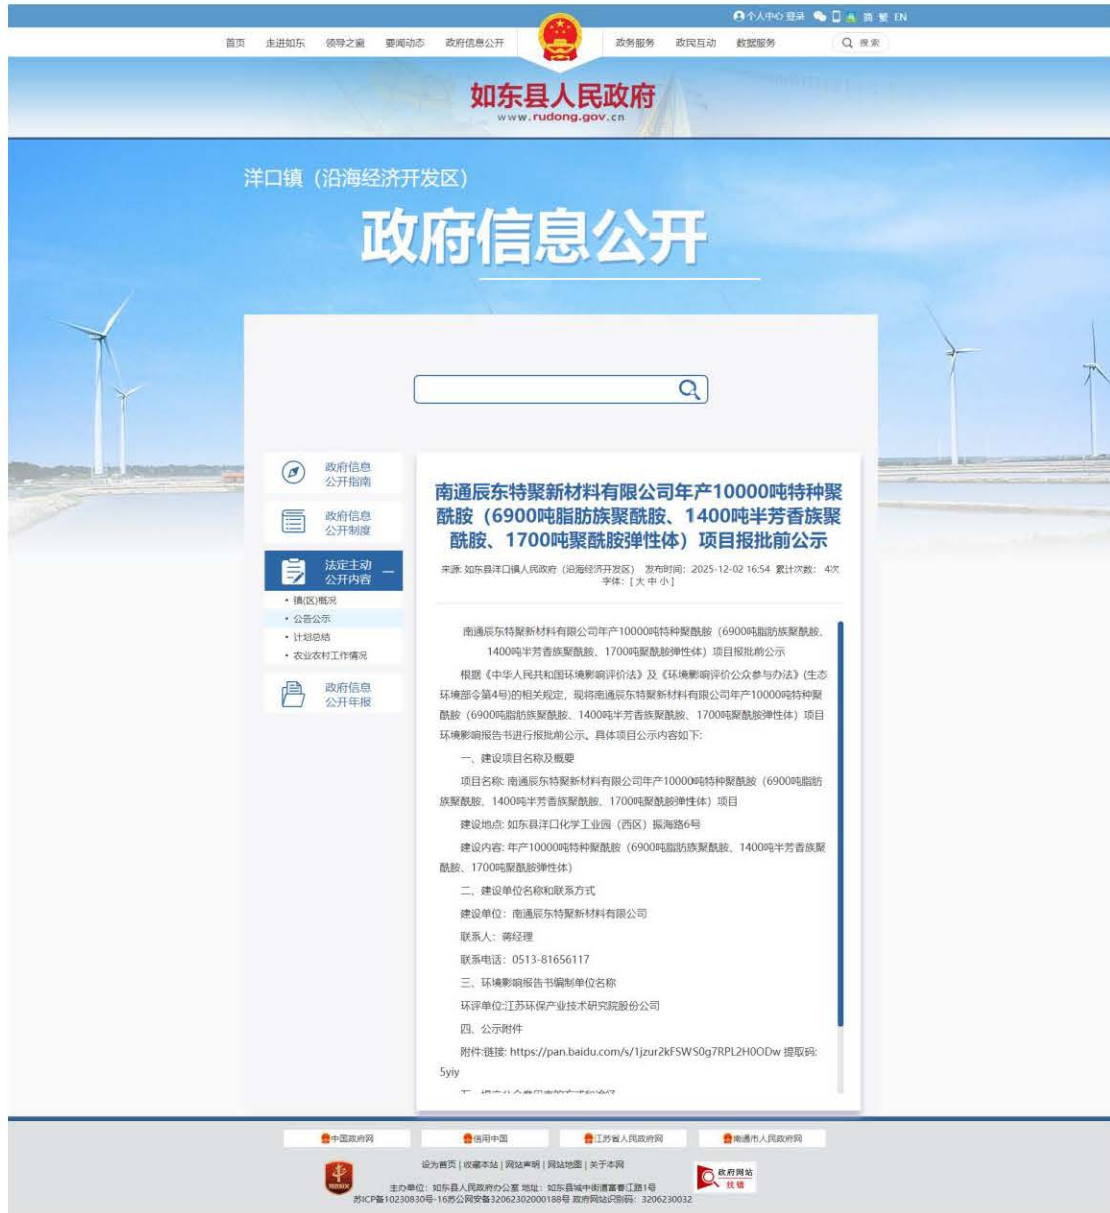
个人中心 登录 简 繁 EN

首页 走进如东 领导之窗 要闻动态 政府信息公开 政务服务 政民互动 数据服务 搜索

如东县人民政府
www.rudong.gov.cn

洋口镇（沿海经济开发区）

政府信息公开

政府信息公开指南

政府信息公开制度

法定主动公开内容

• 镇(区)概况
• 公告公示
• 计划总结
• 农业农村工作情况

政府信息公开年报

南通辰东特聚新材料有限公司年产10000吨特种聚酰胺（6900吨脂肪族聚酰胺、1400吨半芳香族聚酰胺、1700吨聚酰胺弹性体）项目报批前公示

来源: 如东县洋口镇人民政府（沿海经济开发区） 发布时间: 2025-12-02 16:54 累计次数: 4次 字体: [大 中 小]

南通辰东特聚新材料有限公司年产10000吨特种聚酰胺（6900吨脂肪族聚酰胺、1400吨半芳香族聚酰胺、1700吨聚酰胺弹性体）项目报批前公示

根据《中华人民共和国环境影响评价法》及《环境影响评价公众参与办法》(生态环境部令第4号)的相关规定，现将南通辰东特聚新材料有限公司年产10000吨特种聚酰胺（6900吨脂肪族聚酰胺、1400吨半芳香族聚酰胺、1700吨聚酰胺弹性体）项目环境影响报告书进行报批前公示，具体项目公示内容如下:

一、建设项目名称及概要

项目名称: 南通辰东特聚新材料有限公司年产10000吨特种聚酰胺（6900吨脂肪族聚酰胺、1400吨半芳香族聚酰胺、1700吨聚酰胺弹性体）项目

建设地点: 如东县洋口化学工业园（西区）振海路6号

建设内容: 年产10000吨特种聚酰胺（6900吨脂肪族聚酰胺、1400吨半芳香族聚酰胺、1700吨聚酰胺弹性体）

二、建设单位名称和联系方式

建设单位: 南通辰东特聚新材料有限公司

联系人: 蒋经理

联系电话: 0513-81656117

三、环境影响报告书编制单位名称

环评单位:江苏环保产业技术研究院股份公司

四、公示附件

附件:链接: https://pan.baidu.com/s/1jzur2kFSWS0g7RPL2HOODw 提取码: 5yiy

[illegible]

中国政府网 信用中国 江苏省人民政府网 南通市人民政府网

设为首页 | 收藏本站 | 网站声明 | 网站地图 | 关于本网

主办单位: 如东县人民政府办公室 地址: 如东县城中街道富春江路1号
苏ICP备10230830号-1 苏公网安备32062302000188号 政府网站识别码: 3206230032

政府网站 找错